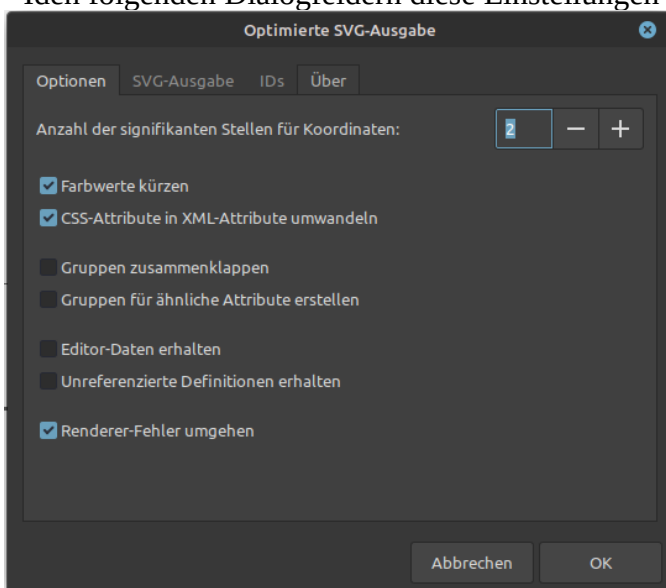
Optimierte SVG-Ausgabe

Optionen SVG-Ausgabe IDs Über

Anzahl der signifikanten Stellen für Koordinaten: 2 − +

Farbwerte kürzen
CSS-Attribute in XML-Attribute umwandeln

Gruppen zusammenklappen
Gruppen für ähnliche Attribute erstellen

Editor-Daten erhalten
Unreferenzierte Definitionen erhalten

Renderer-Fehler umgehen

Abbrechen OK